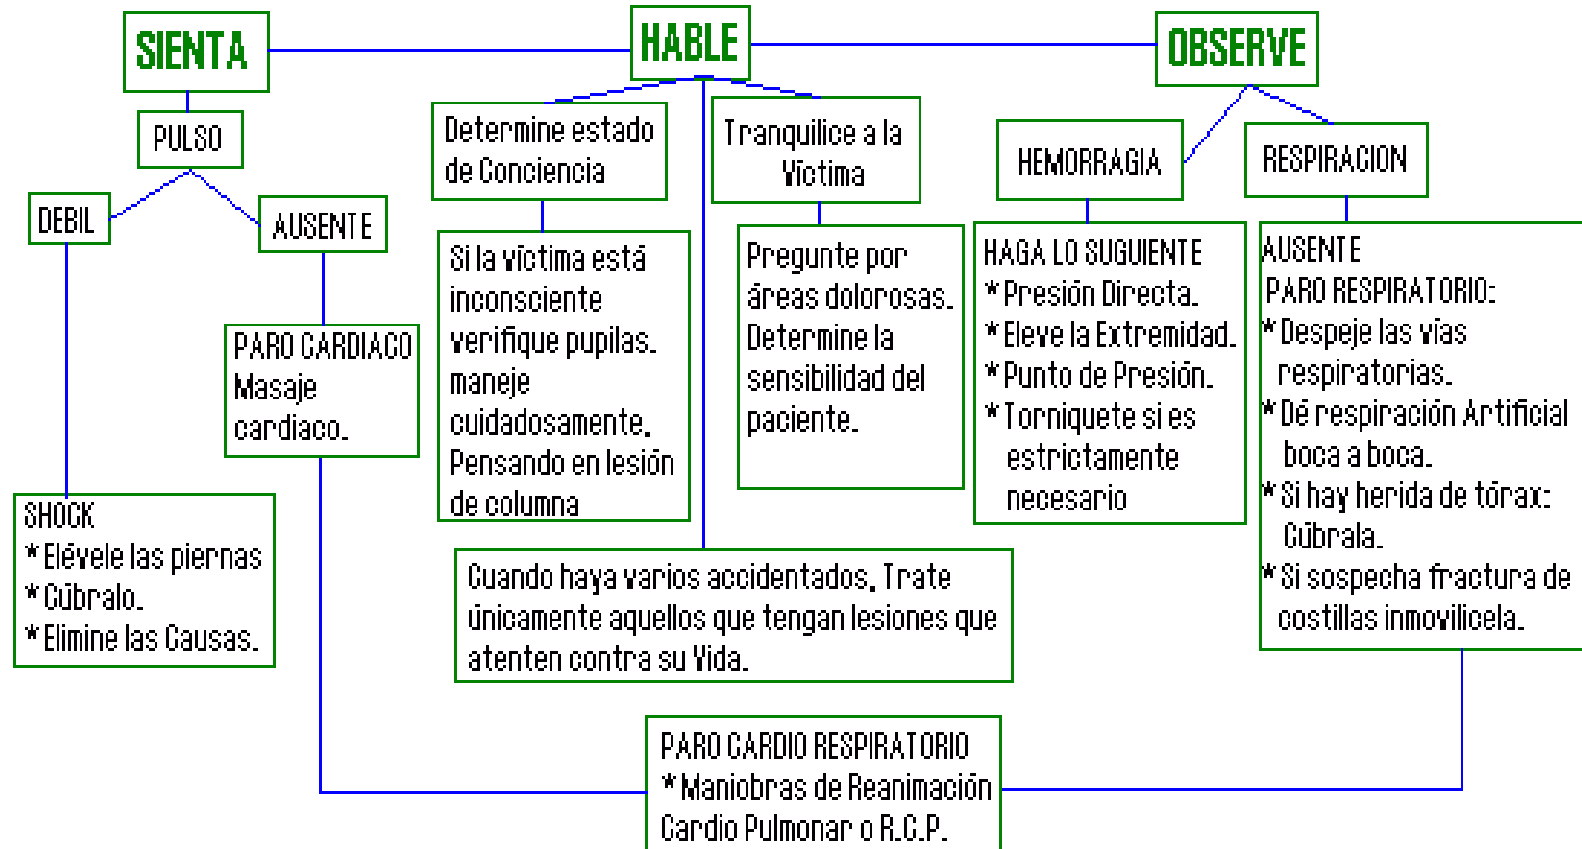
SIENTA

HABLE

OBSERVE

PULSO

DEBIL

AUSENTE

PARO CARDIACO
Masaje cardiaco.

SHOCK
* Elévele las piernas
* Cúbralo.
* Elimine las Causas.

Determine estado de Conciencia

Si la víctima está inconsciente verifique pupilas. maneje cuidadosamente. Pensando en lesión de columna

Tranquilice a la Víctima

Pregunte por áreas dolorosas. Determine la sensibilidad del paciente.

Cuando haya varios accidentados, Trate únicamente aquellos que tengan lesiones que atenten contra su Vida.

HEMORRAGIA

HAGA LO SUGUIENTE
* Presión Directa.
* Eleve la Extremidad.
* Punto de Presión.
* Torniquete si es estrictamente necesario

RESPIRACION

AUSENTE
PARO RESPIRATORIO:
* Despeje las vías respiratorias.
* Dé respiración Artificial boca a boca.
* Si hay herida de tórax: Cúbrala.
* Si sospecha fractura de costillas inmovilicela.

PARO CARDIO RESPIRATORIO
* Maniobras de Reanimación Cardio Pulmonar o R.C.P.